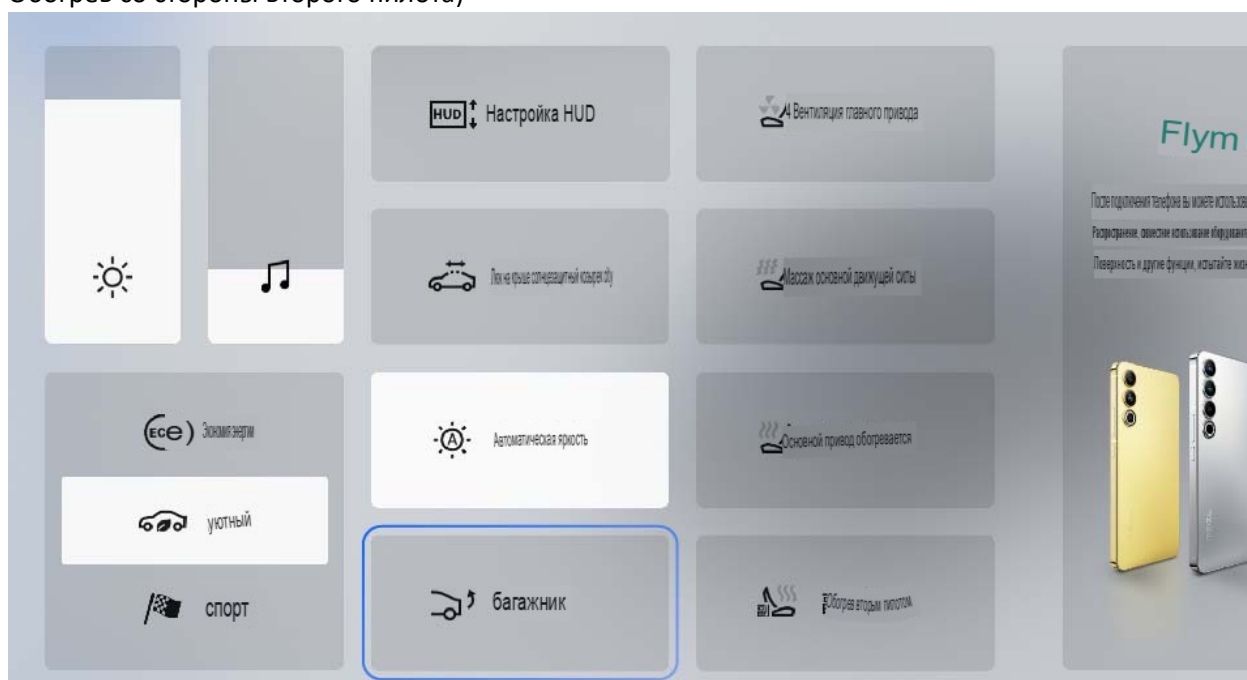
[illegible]

HUD Настройка HUD

Вентиляция главного привода

Flym

После подключения телефона вы можете использов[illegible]

Распространение, совместное использование оборудован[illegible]

Поверхность и другие функции, испытайте жизн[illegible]

Люк на крыше солнцезащитный козырек dfy

Массаж основной движущей силы

ECE Экономия энергии

Автоматическая яркость

Основной привод обогревается

уютный

спорт

багажник

Обогрев вторым пилотом